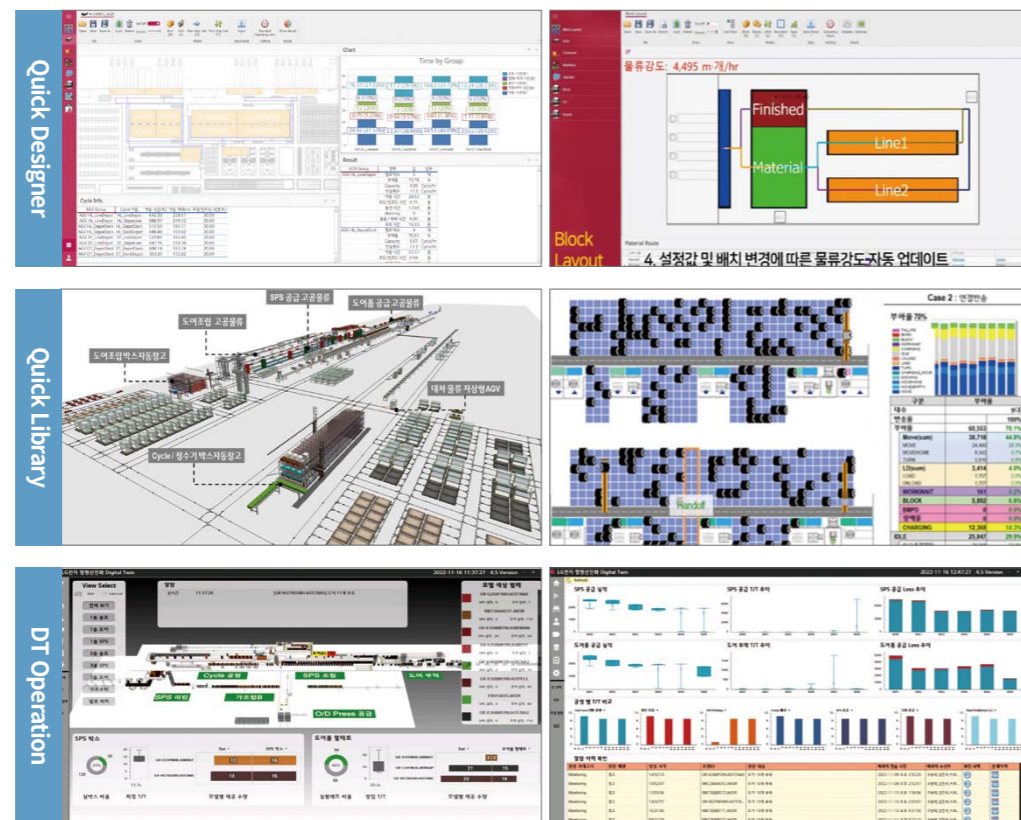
Quick Designer

Chart

Time by Group

Cycle Sifts

Result

물류강도: 4,495 m·개/hr

Finished

Material

Line1

Line2

Block Layout

4. 설정값 및 배치 변경에 따른 물류강도 자동 업데이트

Quick Library

SPS 공급 고공물류

도어툴 공급 고공물류

도어조립 고공물류

도어조립박스자동창고

대차 물류 저상형AGV

Cycle / 정수기박스자동창고

Case 2 : 연결반송

부하율 79%

Handoff

DT Operation

View Select

2022-11-16 11:37:27

2022-11-16 12:47:27

Cycle 조립

SPS 조립

SPS 피킹

O/D Press 공급

SPS 박스

도어툴 팔레트

SPS 공급 실적

SPS 공급 T/T 추이

SPS 공급 Loss 추이

도어툴 공급 실적

도어툴 공급 T/T 추이

도어툴 공급 Loss 추이

공정 별 T/T 비교